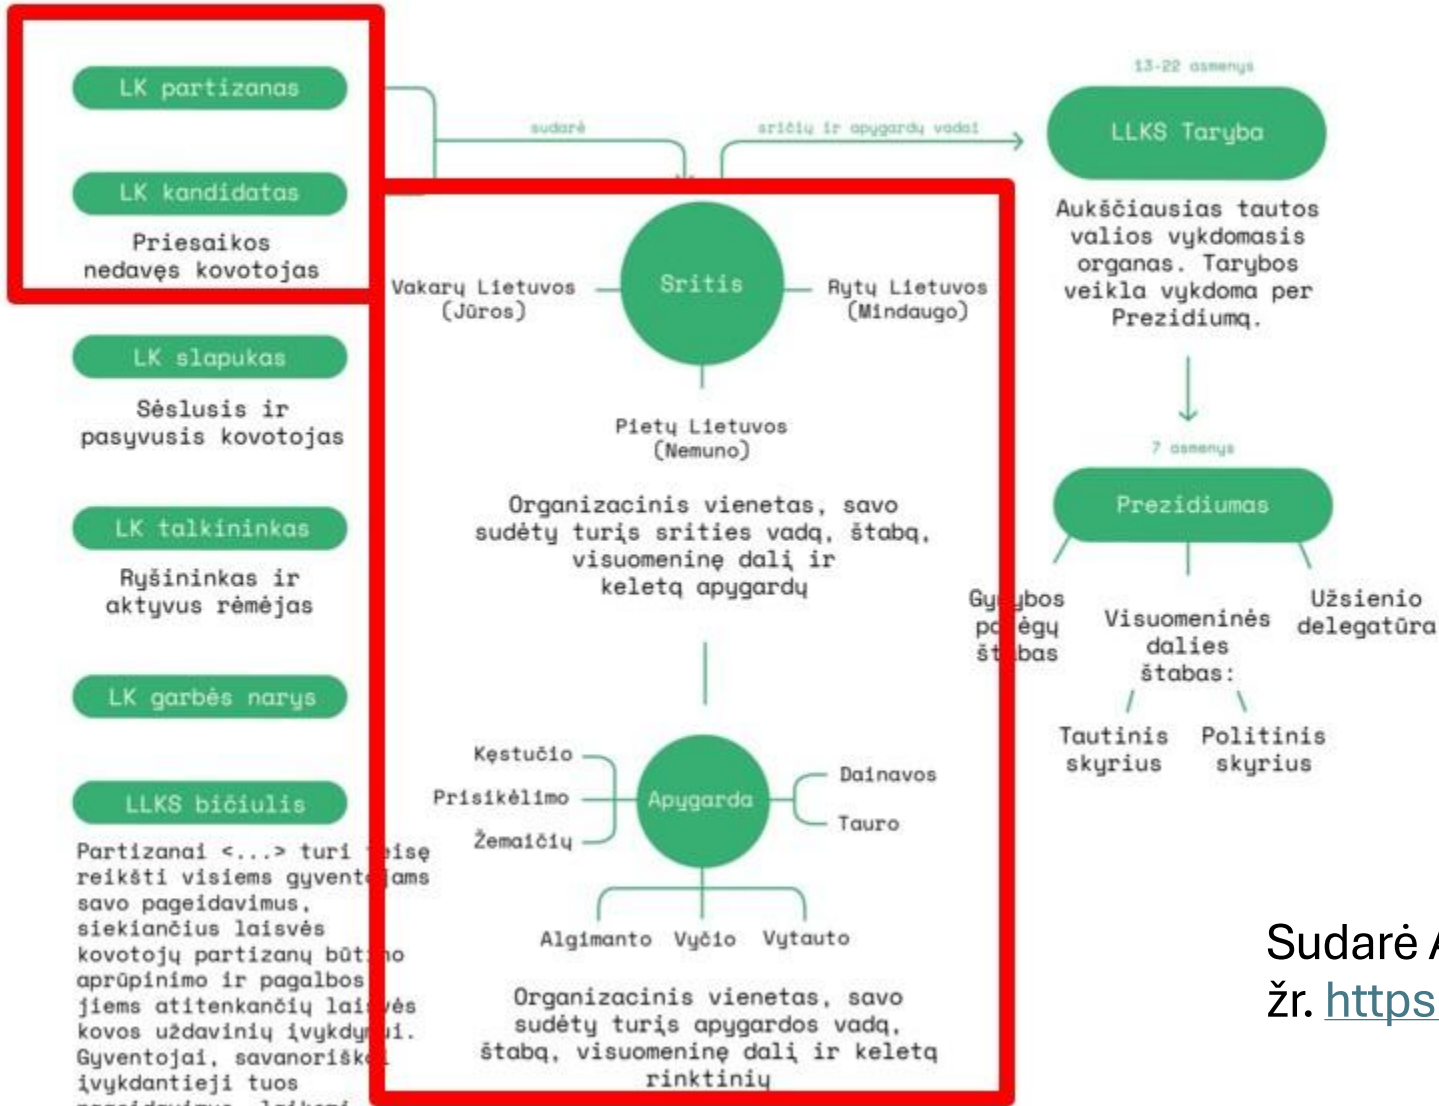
LK partizanas

LK kandidatas

Priesaikos nedavęs kovotojas

LK slapukas

Sėslusis ir pasyvusis kovotojas

LK talkininkas

Ryšininkas ir aktyvus rėmėjas

LK garbės narys

LLKS bičiulis

Partizanai <...> turi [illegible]isę reikšti visiems gyvent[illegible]jams savo pageidavimus, siekiančius laisvės kovotojų partizanų būt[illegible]no aprūpinimo ir pagalbos jiems atitenkančių lai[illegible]vės kovos uždavinių įvykdy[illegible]ui. Gyventojai, savanoriško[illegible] įvykdantieji tuos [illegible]

sudarė

sričių ir apygardų vadai

Vakarų Lietuvos (Jūros)

Sritis

Rytų Lietuvos (Mindaugo)

Pietų Lietuvos (Nemuno)

Organizacinis vienetas, savo sudėty turįs srities vadą, štabą, visuomeninę dalį ir keletą apygardų

Kęstučio

Prisikėlimo

Žemaičių

Apygarda

Dainavos

Tauro

Algimanto

Vyčio

Vytauto

Organizacinis vienetas, savo sudėty turįs apygardos vadą, štabą, visuomeninę dalį ir keletą rinktinių

13-22 asmenys

LLKS Taryba

Aukščiausias tautos valios vykdomasis organas. Tarybos veikla vykdoma per Prezidiumą.

7 asmenys

Prezidiumas

Gy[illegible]ybos pa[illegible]ėgų št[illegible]bas

Visuomeninės dalies štabas:

Užsienio delegatūra

Tautinis skyrius

Politinis skyrius

Sudarė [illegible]
žr. https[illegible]